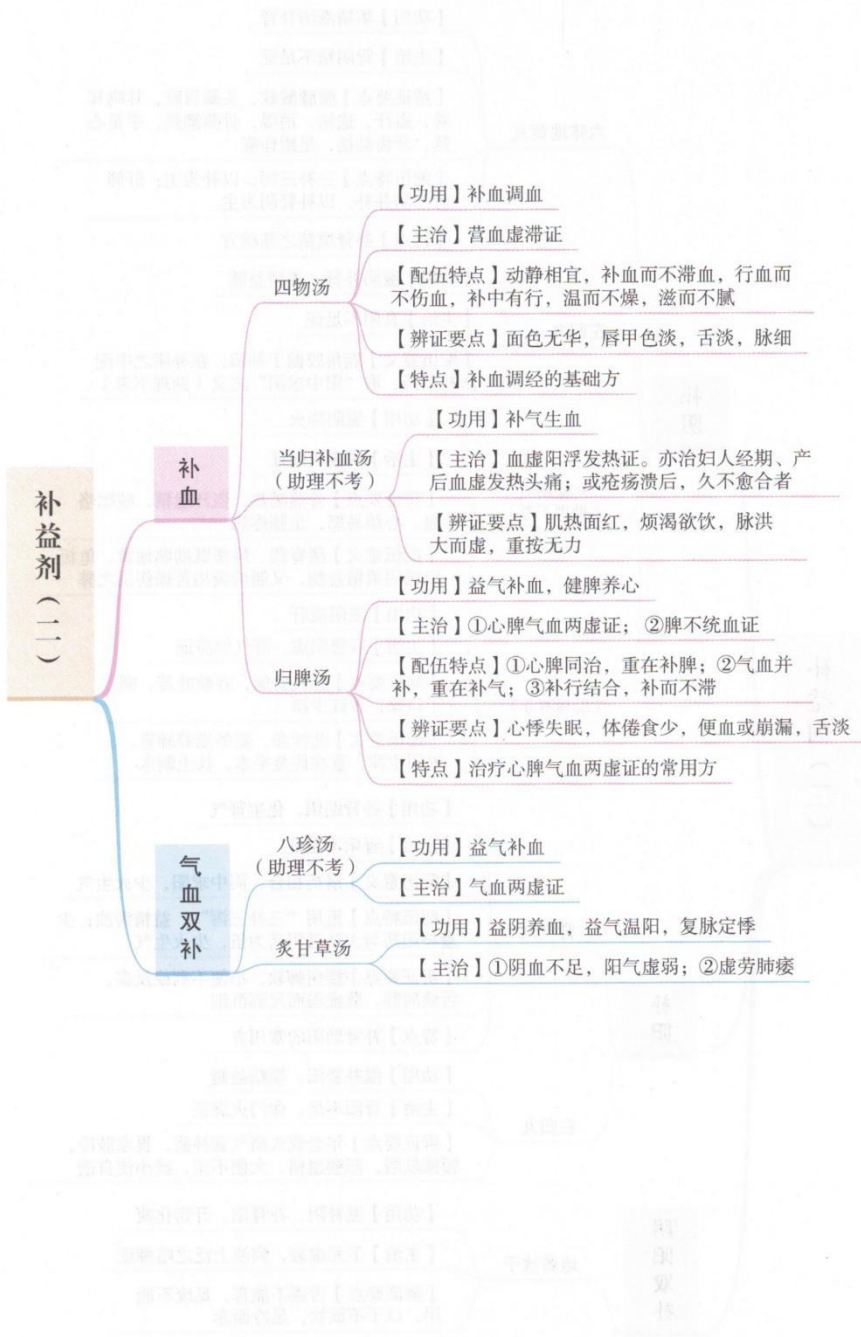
补益剂（二）

补血

四物汤

【功用】补血调血

【主治】营血虚滞证

【配伍特点】动静相宜，补血而不滞血，行血而不伤血，补中有行，温而不燥，滋而不腻

【辨证要点】面色无华，唇甲色淡，舌淡，脉细

【特点】补血调经的基础方

当归补血汤（助理不考）

【功用】补气生血

【主治】血虚阳浮发热证。亦治妇人经期、产后血虚发热头痛；或疮疡溃后，久不愈合者

【辨证要点】肌热面红，烦渴欲饮，脉洪大而虚，重按无力

归脾汤

【功用】益气补血，健脾养心

【主治】①心脾气血两虚证；②脾不统血证

【配伍特点】①心脾同治，重在补脾；②气血并补，重在补气；③补行结合，补而不滞

【辨证要点】心悸失眠，体倦食少，便血或崩漏，舌淡

【特点】治疗心脾气血两虚证的常用方

气血双补

八珍汤（助理不考）

【功用】益气补血

【主治】气血两虚证

炙甘草汤

【功用】益阴养血，益气温阳，复脉定悸

【主治】①阴血不足，阳气虚弱；②虚劳肺痿